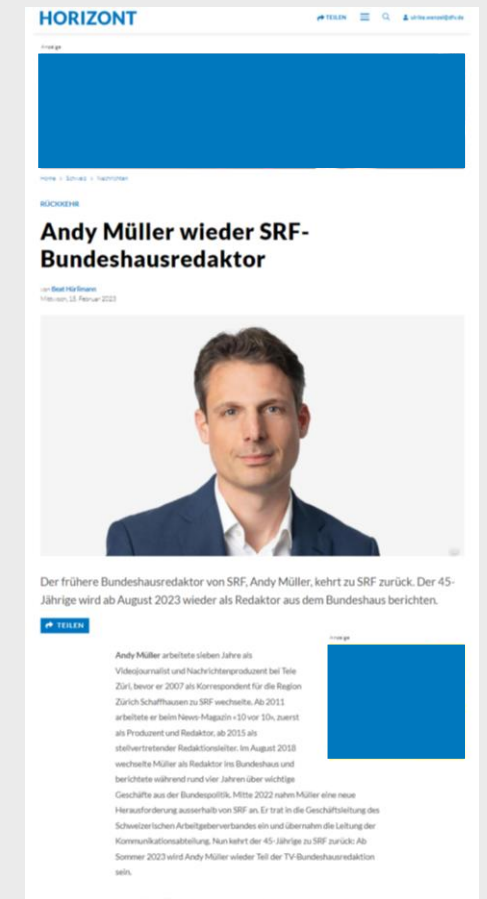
HORIZONT

TEILEN ulrike.wenzel@dfv.de

Anzeige

Home > Schweiz > Nachrichten

RÜCKKEHR

Andy Müller wieder SRF-Bundeshausredaktor

von Beat Hürlimann
Mittwoch, 15. Februar 2023

Der frühere Bundeshausredaktor von SRF, Andy Müller, kehrt zu SRF zurück. Der 45-Jährige wird ab August 2023 wieder als Redaktor aus dem Bundeshaus berichten.

TEILEN

Anzeige

Andy Müller arbeitete sieben Jahre als Videojournalist und Nachrichtenproduzent bei Tele Züri, bevor er 2007 als Korrespondent für die Region Zürich Schaffhausen zu SRF wechselte. Ab 2011 arbeitete er beim News-Magazin «10 vor 10», zuerst als Produzent und Redaktor, ab 2015 als stellvertretender Redaktionsleiter. Im August 2018 wechselte Müller als Redaktor ins Bundeshaus und berichtete während rund vier Jahren über wichtige Geschäfte aus der Bundespolitik. Mitte 2022 nahm Müller eine neue Herausforderung ausserhalb von SRF an. Er trat in die Geschäftsleitung des Schweizerischen Arbeitgeberverbandes ein und übernahm die Leitung der Kommunikationsabteilung. Nun kehrt der 45-Jährige zu SRF zurück: Ab Sommer 2023 wird Andy Müller wieder Teil der TV-Bundeshausredaktion sein.